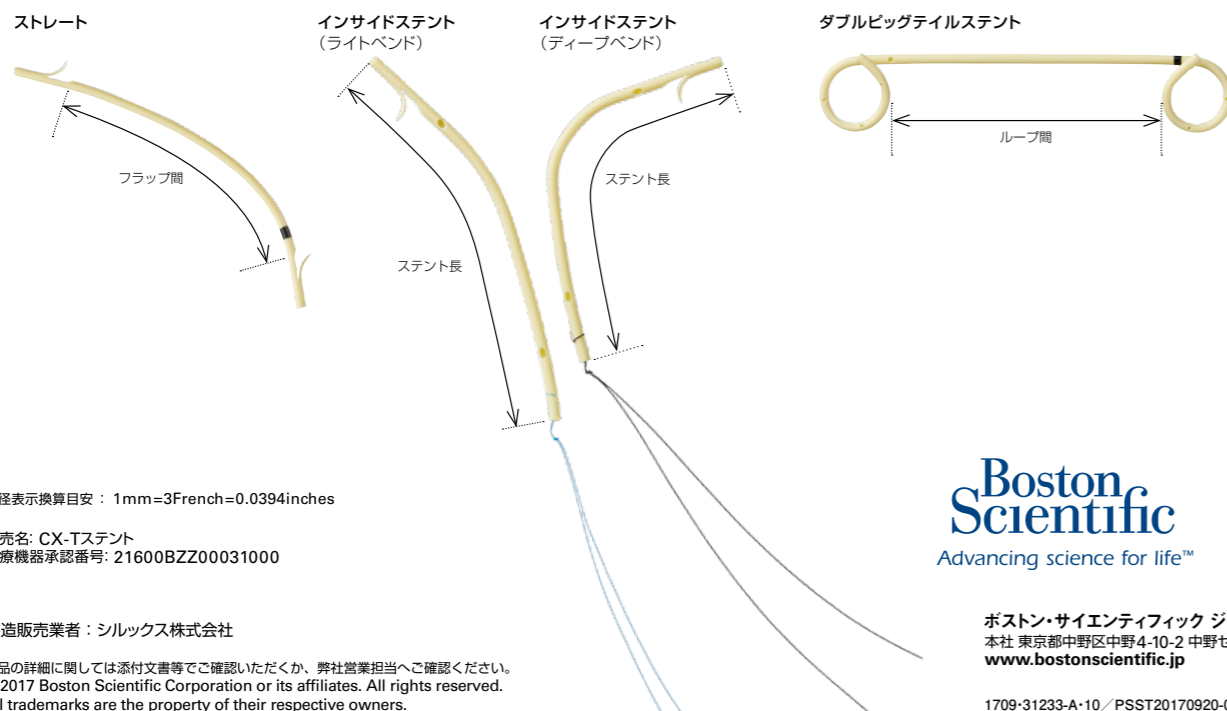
ストレート

フラップ間

インサイドステント
（ライトベンド）

ステント長

インサイドステント
（ディープベンド）

ステント長

ダブルピッグテイルステント

ループ間

径表示換算目安 ： 1mm=3French=0.0394inches

売名: CX-Tステント
療機器承認番号: 21600BZZ00031000

造販売業者：シルックス株式会社

品の詳細に関しては添付文書等でご確認いただくか、弊社営業担当へご確認ください。
2017 Boston Scientific Corporation or its affiliates. All rights reserved.
l trademarks are the property of their respective owners.

Boston Scientific
Advancing science for life™

ボストン・サイエンティフィック ジ
本社 東京都中野区中野4-10-2 中野セ
www.bostonscientific.jp

1709･31233-A･10／PSST20170920-0